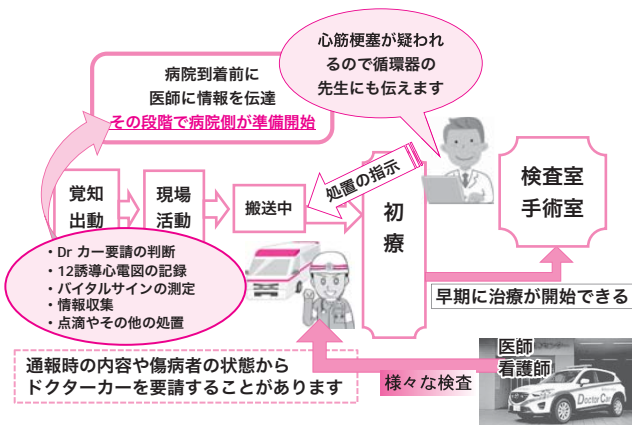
心筋梗塞が疑われるので循環器の先生にも伝えます

病院到着前に
医師に情報を伝達
その段階で病院側が準備開始

覚知
出動

現場
活動

搬送中

処置の指示

初療

検査室
手術室

・Dr カー要請の判断
・12誘導心電図の記録
・バイタルサインの測定
・情報収集
・点滴やその他の処置

早期に治療が開始できる

通報時の内容や傷病者の状態から
ドクターカーを要請することがあります

様々な検査

医師
看護師

Doctor Car